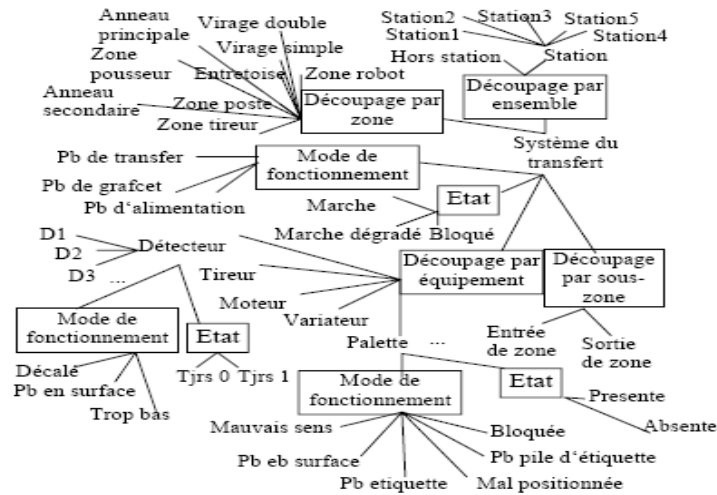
Anneau principale
Virage double
Virage simple
Zone pousseur
Entretoise
Zone robot
Anneau secondaire
Zone poste
Zone tireur
Découpage par zone
Station2
Station3
Station5
Station1
Station4
Station
Hors station
Découpage par ensemble
Système du transfert
Pb de transfer
Pb de grafcet
Pb d'alimentation
Mode de fonctionnement
Etat
Marche
Marche dégradé
Bloqué
D1
D2
D3 ...
Détecteur
Tireur
Moteur
Variateur
Découpage par équipement
Découpage par sous-zone
Mode de fonctionnement
Etat
Décalé
Pb en surface
Trop bas
Tjrs 0
Tjrs 1
Palette ...
Entrée de zone
Sortie de zone
Etat
Presente
Absente
Mode de fonctionnement
Mauvais sens
Bloquée
Pb eb surface
Pb pile d'étiquette
Pb etiquette
Mal positionnée